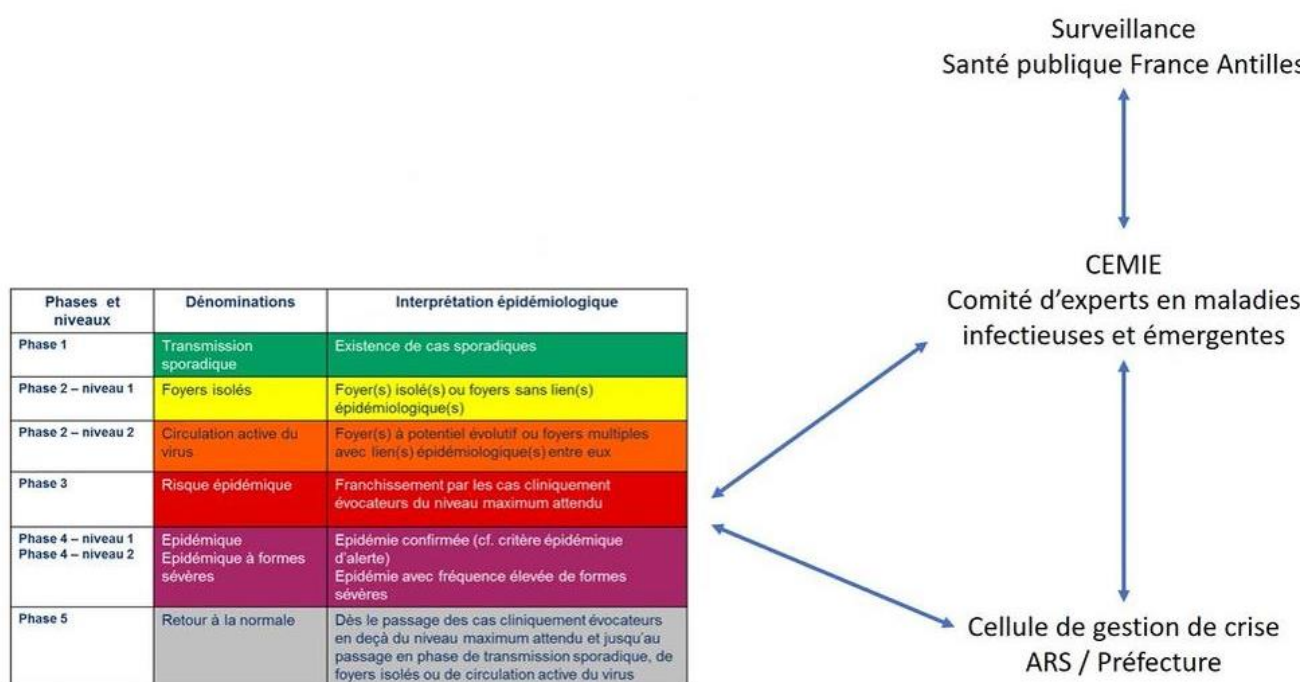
Surveillance
Santé publique France Antilles

CEMIE
Comité d'experts en maladies infectieuses et émergentes

Cellule de gestion de crise
ARS / Préfecture

| Phases et niveaux | Dénominations | Interprétation épidémiologique |
|---|---|---|
| Phase 1 | Transmission sporadique | Existence de cas sporadiques |
| Phase 2 – niveau 1 | Foyers isolés | Foyer(s) isolé(s) ou foyers sans lien(s) épidémiologique(s) |
| Phase 2 – niveau 2 | Circulation active du virus | Foyer(s) à potentiel évolutif ou foyers multiples avec lien(s) épidémiologique(s) entre eux |
| Phase 3 | Risque épidémique | Franchissement par les cas cliniquement évocateurs du niveau maximum attendu |
| Phase 4 – niveau 1<br>Phase 4 – niveau 2 | Epidémique<br>Epidémique à formes sévères | Epidémie confirmée (cf. critère épidémique d'alerte)<br>Epidémie avec fréquence élevée de formes sévères |
| Phase 5 | Retour à la normale | Dès le passage des cas cliniquement évocateurs en deçà du niveau maximum attendu et jusqu'au passage en phase de transmission sporadique, de foyers isolés ou de circulation active du virus |